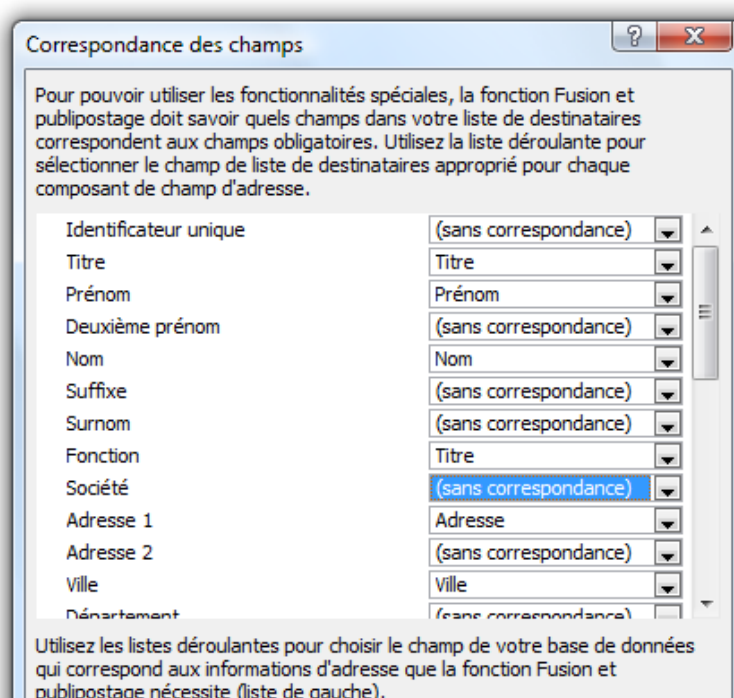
Correspondance des champs

?

X

Pour pouvoir utiliser les fonctionnalités spéciales, la fonction Fusion et publipostage doit savoir quels champs dans votre liste de destinataires correspondent aux champs obligatoires. Utilisez la liste déroulante pour sélectionner le champ de liste de destinataires approprié pour chaque composant de champ d'adresse.

| | |
|---|---|
| Identificateur unique | (sans correspondance) |
| Titre | Titre |
| Prénom | Prénom |
| Deuxième prénom | (sans correspondance) |
| Nom | Nom |
| Suffixe | (sans correspondance) |
| Surnom | (sans correspondance) |
| Fonction | Titre |
| Société | (sans correspondance) |
| Adresse 1 | Adresse |
| Adresse 2 | (sans correspondance) |
| Ville | Ville |
| Département | (sans correspondance) |

Utilisez les listes déroulantes pour choisir le champ de votre base de données qui correspond aux informations d'adresse que la fonction Fusion et publipostage nécessite (liste de gauche).